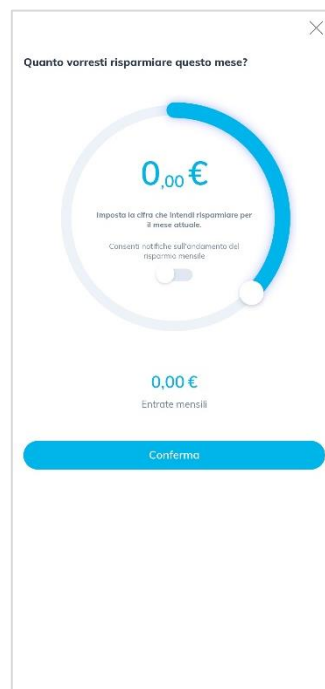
Quanto vorresti risparmiare questo mese?

0,00 €

Imposta la cifra che intendi risparmiare per il mese attuale.

Consenti notifiche sull'andamento del risparmio mensile

0,00 €

Entrate mensili

Conferma